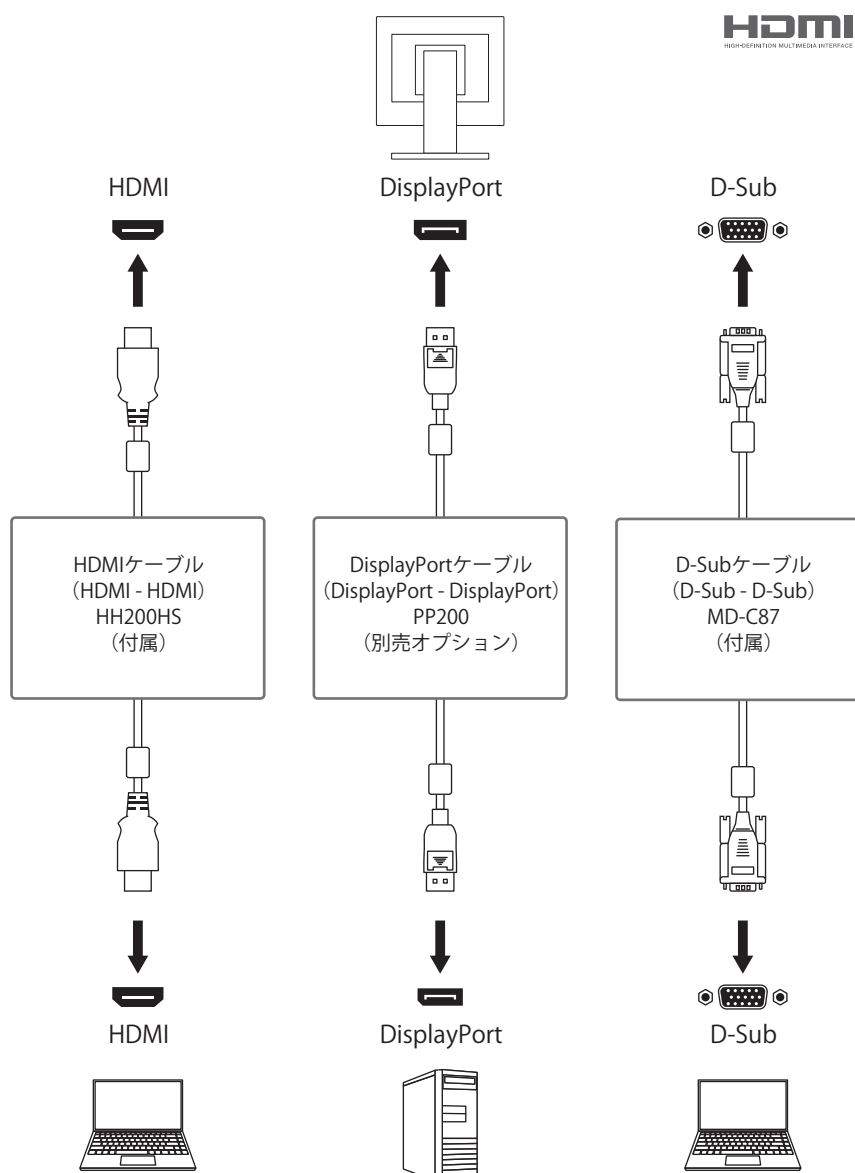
HDMI
HIGH-DEFINITION MULTIMEDIA INTERFACE

HDMI

DisplayPort

D-Sub

HDMIケーブル
（HDMI - HDMI）
HH200HS
（付属）

DisplayPortケーブル
（DisplayPort - DisplayPort）
PP200
（別売オプション）

D-Subケーブル
（D-Sub - D-Sub）
MD-C87
（付属）

HDMI

DisplayPort

D-Sub